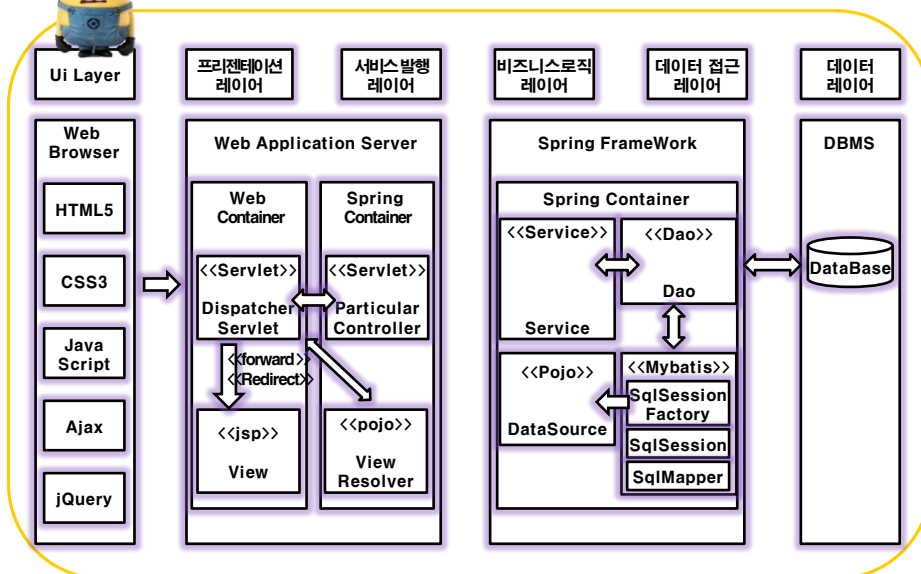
Ui Layer

프리젠테이션 레이어

서비스발행 레이어

비즈니스로직 레이어

데이터 접근 레이어

데이터 레이어

Web Browser

HTML5

CSS3

Java Script

Ajax

jQuery

Web Application Server

Web Container

<<Servlet>>

Dispatcher Servlet

<<forward>>
<<Redirect>>

<<jsp>>

View

Spring Container

<<Servlet>>

Particular Controller

<<pojo>>

View Resolver

Spring FrameWork

Spring Container

<<Service>>

Service

<<Dao>>

Dao

<<Pojo>>

DataSource

<<Mybatis>>

SqlSession Factory

SqlSession

SqlMapper

DBMS

DataBase